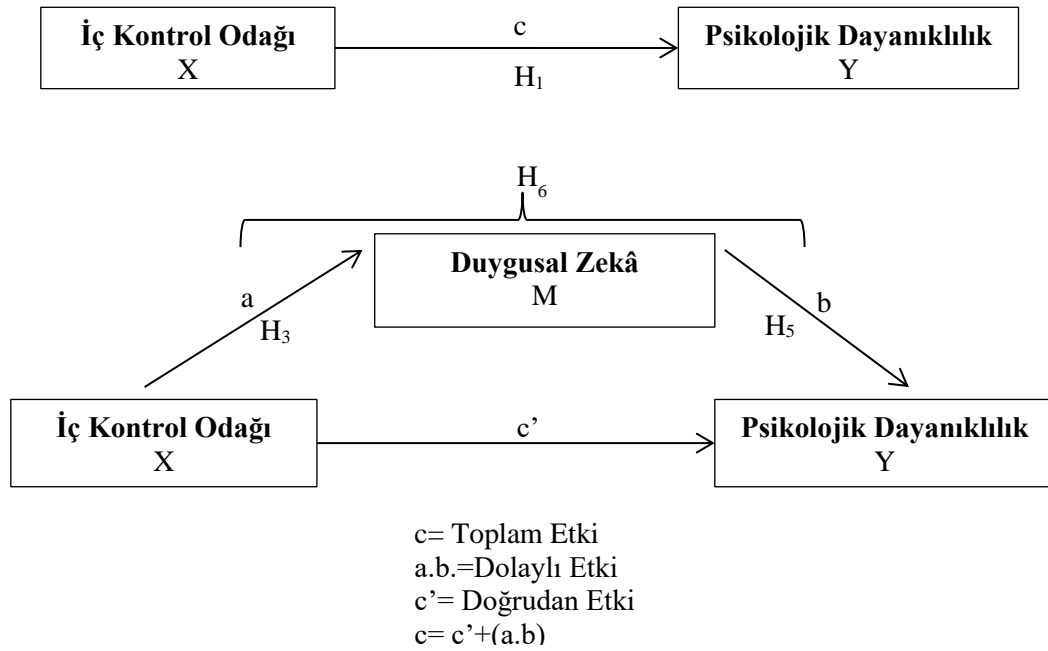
İç Kontrol Odağı
X

c
$H_1$

Psikolojik Dayanıklılık
Y

$H_6$

Duygusal Zekâ
M

a
$H_3$

b
$H_5$

İç Kontrol Odağı
X

c’

Psikolojik Dayanıklılık
Y

c= Toplam Etki
a.b.=Dolaylı Etki
c’= Doğrudan Etki
c= c’+(a.b)